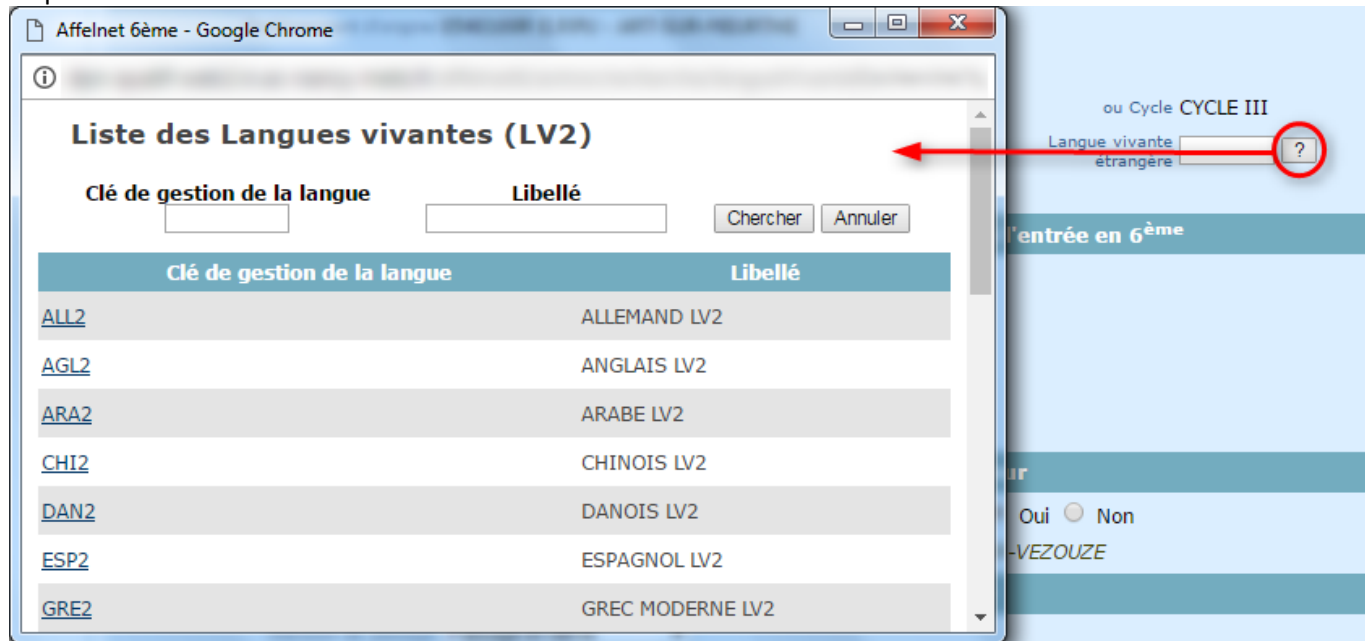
Affelnet 6ème - Google Chrome

Liste des Langues vivantes (LV2)

Clé de gestion de la langue

Libellé

Chercher Annuler

| Clé de gestion de la langue | Libellé |
|---|---|
| ALL2 | ALLEMAND LV2 |
| AGL2 | ANGLAIS LV2 |
| ARA2 | ARABE LV2 |
| CHI2 | CHINOIS LV2 |
| DAN2 | DANOIS LV2 |
| ESP2 | ESPAGNOL LV2 |
| GRE2 | GREC MODERNE LV2 |

ou Cycle CYCLE III

Langue vivante étrangère

?

l'entrée en 6ème

ur

Oui Non

-VEZOUZE